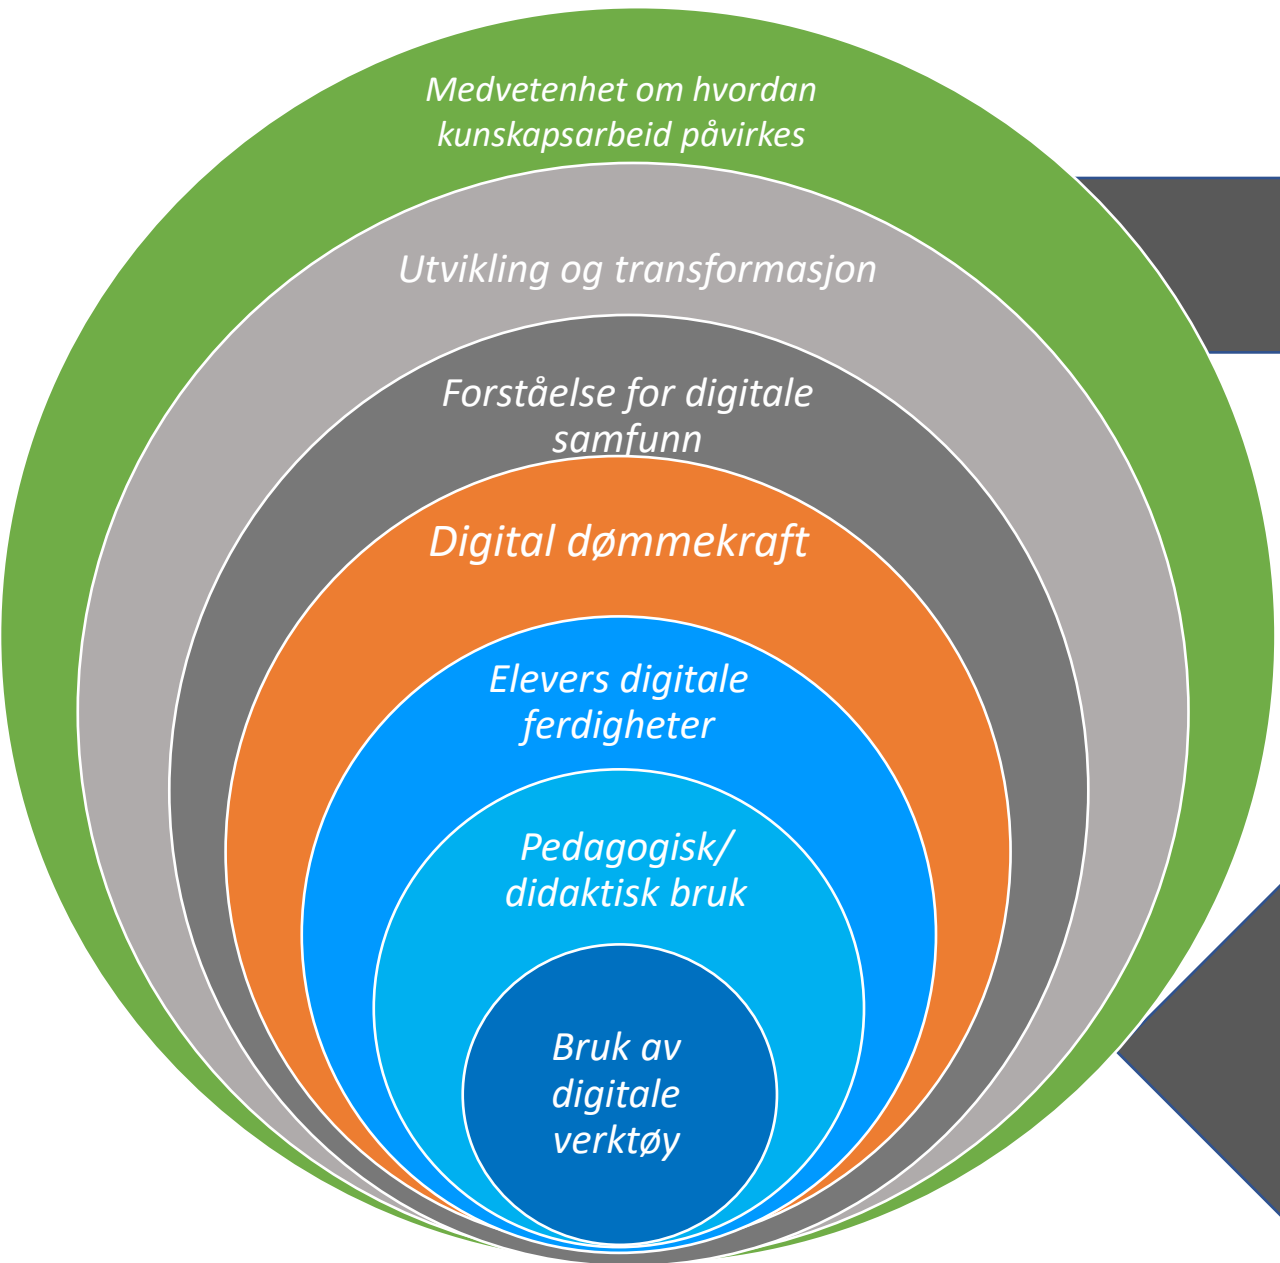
Medvetenhet om hvordan kunskapsarbeid påvirkes

Utvikling og transformasjon

Forståelse for digitale samfunn

Digital dømmekraft

Elevers digitale ferdigheter

Pedagogisk/ didaktisk bruk

Bruk av digitale verktøy